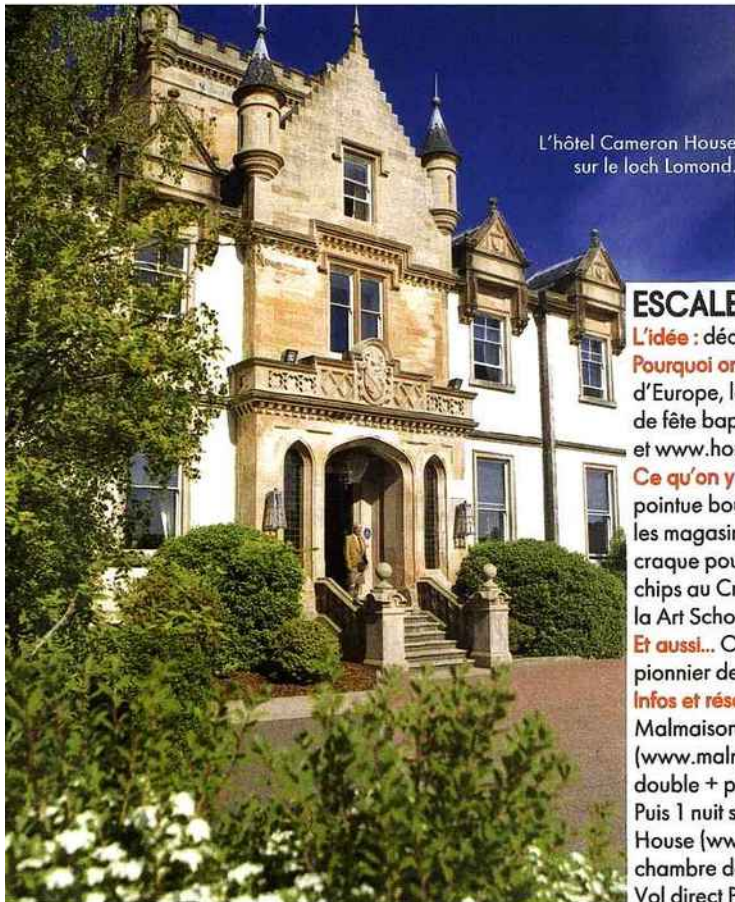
L'hôtel Cameron House sur le loch Lomond.

ESCALE
L'idée : déc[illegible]
Pourquoi or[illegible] d'Europe, l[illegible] de fête bap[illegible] et www.ho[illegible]
Ce qu'on y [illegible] pointue bou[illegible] les magasin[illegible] craque pou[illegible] chips au Cr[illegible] la Art Scho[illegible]
Et aussi... C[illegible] pionnier de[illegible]
Infos et rés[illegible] Malmaison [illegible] (www.malm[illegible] double + p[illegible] Puis 1 nuit s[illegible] House (ww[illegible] chambre d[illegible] Vol direct P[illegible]